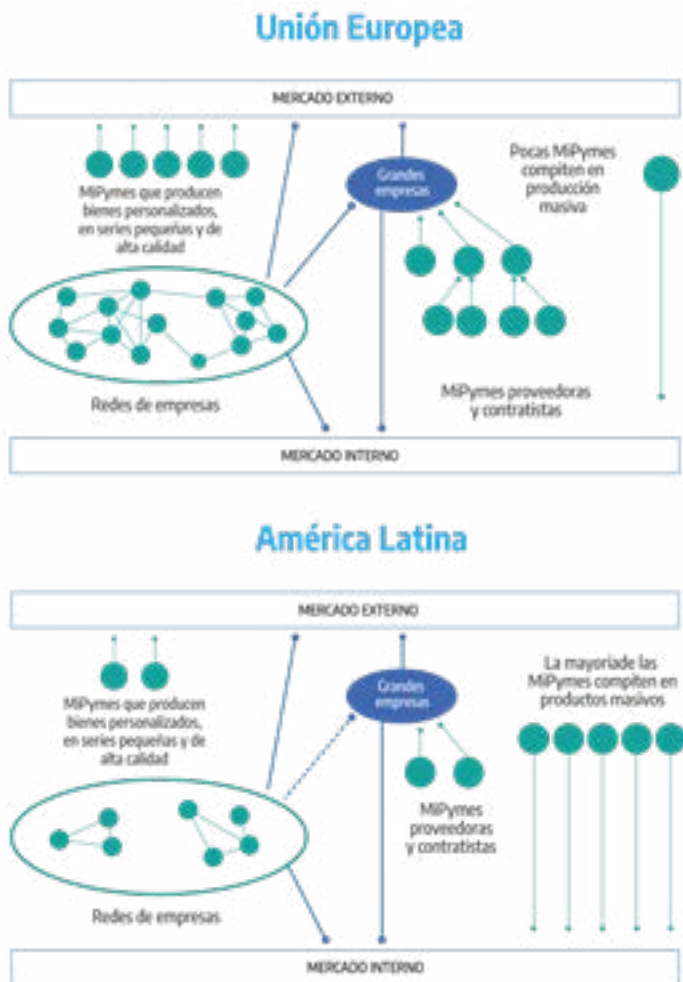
Unión Europea

MERCADO EXTERNO

MiPymes que producen bienes personalizados, en series pequeñas y de alta calidad

Grandes empresas

Pocas MiPymes compiten en producción masiva

Redes de empresas

MiPymes proveedoras y contratistas

MERCADO INTERNO

América Latina

MERCADO EXTERNO

MiPymes que producen bienes personalizados, en series pequeñas y de alta calidad

Grandes empresas

La mayoriade las MiPymes compiten en productos masivos

MiPymes proveedoras y contratistas

Redes de empresas

MERCADO INTERNO